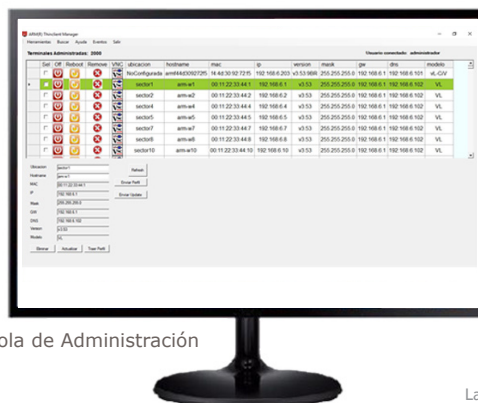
ARMIS Thinclient Manager

Herramientas Buscar Ayuda Eventos Salir

Terminales Administradas: 2000

Usuario conectado: administrador

| | Sel | Off | Reboot | Remove | VNC | ubicacion | hostname | mac | ip | version | mask | gw | dns | modelo |
|---|---|---|---|---|---|---|---|---|---|---|---|---|---|---|
| | | | | | | NoConfigurada | armf44d30927215 | f4:4d:30:92:72:15 | 192.168.6.203 | v3.53.9BB | 255.255.255.0 | 192.168.6.1 | 192.168.6.101 | vL-C/V |
| | | | | | | sector1 | arm-w1 | 00:11:22:33:44:1 | 192.168.6.1 | v3.53 | 255.255.255.0 | 192.168.6.1 | 192.168.6.102 | VL |
| | | | | | | sector2 | arm-w2 | 00:11:22:33:44:2 | 192.168.6.2 | v3.53 | 255.255.255.0 | 192.168.6.1 | 192.168.6.102 | VL |
| | | | | | | sector4 | arm-w4 | 00:11:22:33:44:4 | 192.168.6.4 | v3.53 | 255.255.255.0 | 192.168.6.1 | 192.168.6.102 | VL |
| | | | | | | sector5 | arm-w5 | 00:11:22:33:44:5 | 192.168.6.5 | v3.53 | 255.255.255.0 | 192.168.6.1 | 192.168.6.102 | VL |
| | | | | | | sector7 | arm-w7 | 00:11:22:33:44:7 | 192.168.6.7 | v3.53 | 255.255.255.0 | 192.168.6.1 | 192.168.6.102 | VL |
| | | | | | | sector8 | arm-w8 | 00:11:22:33:44:8 | 192.168.6.8 | v3.53 | 255.255.255.0 | 192.168.6.1 | 192.168.6.102 | VL |
| | | | | | | sector10 | arm-w10 | 00:11:22:33:44:10 | 192.168.6.10 | v3.53 | 255.255.255.0 | 192.168.6.1 | 192.168.6.102 | VL |

Ubicacion sector1
Hostname arm-w1
MAC 00:11:22:33:44:1
IP 192.168.6.1
Mask 255.255.255.0
GW 192.168.6.1
DNS 192.168.6.102
Version v3.53
Modelo VL

Refresh
Enviar Perfil
Enviar Update

Eliminar Actualizar Traer Perfil

ola de Administración

La